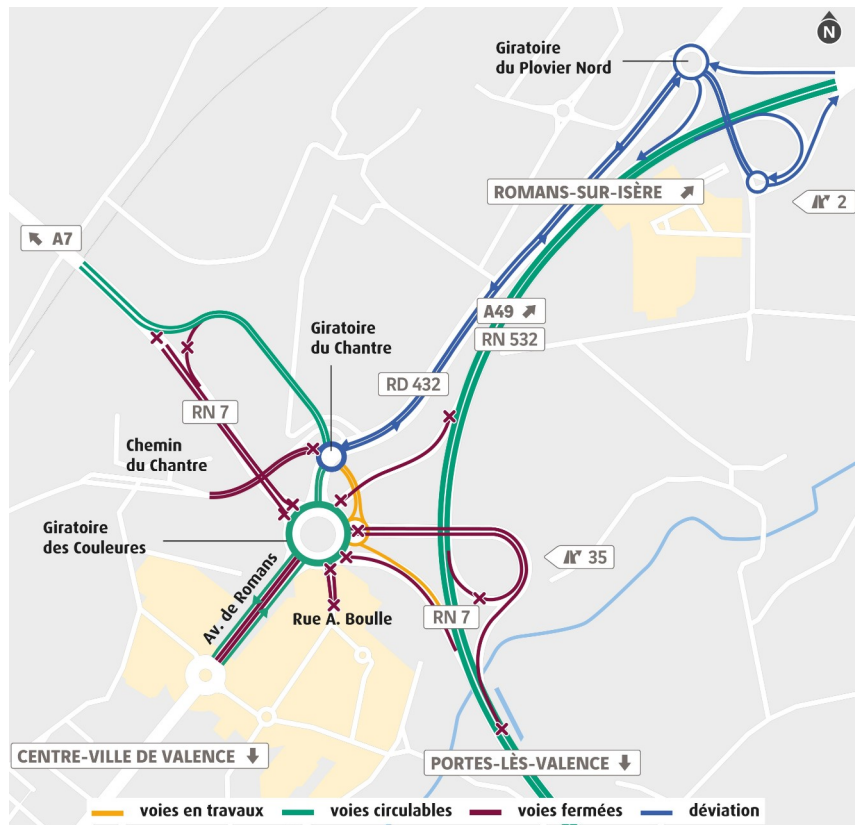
N

Giratoire du Plovier Nord

ROMANS-SUR-ISÈRE ↗

2

A7

A49 ↗

RN 532

Giratoire du Chantre

RD 432

RN 7

Chemin du Chantre

Giratoire des Couleures

35

Av. de Romans

Rue A. Boulle

RN 7

CENTRE-VILLE DE VALENCE ↓

PORTES-LÈS-VALENCE ↓

voies en travaux
voies circulables
voies fermées
déviation